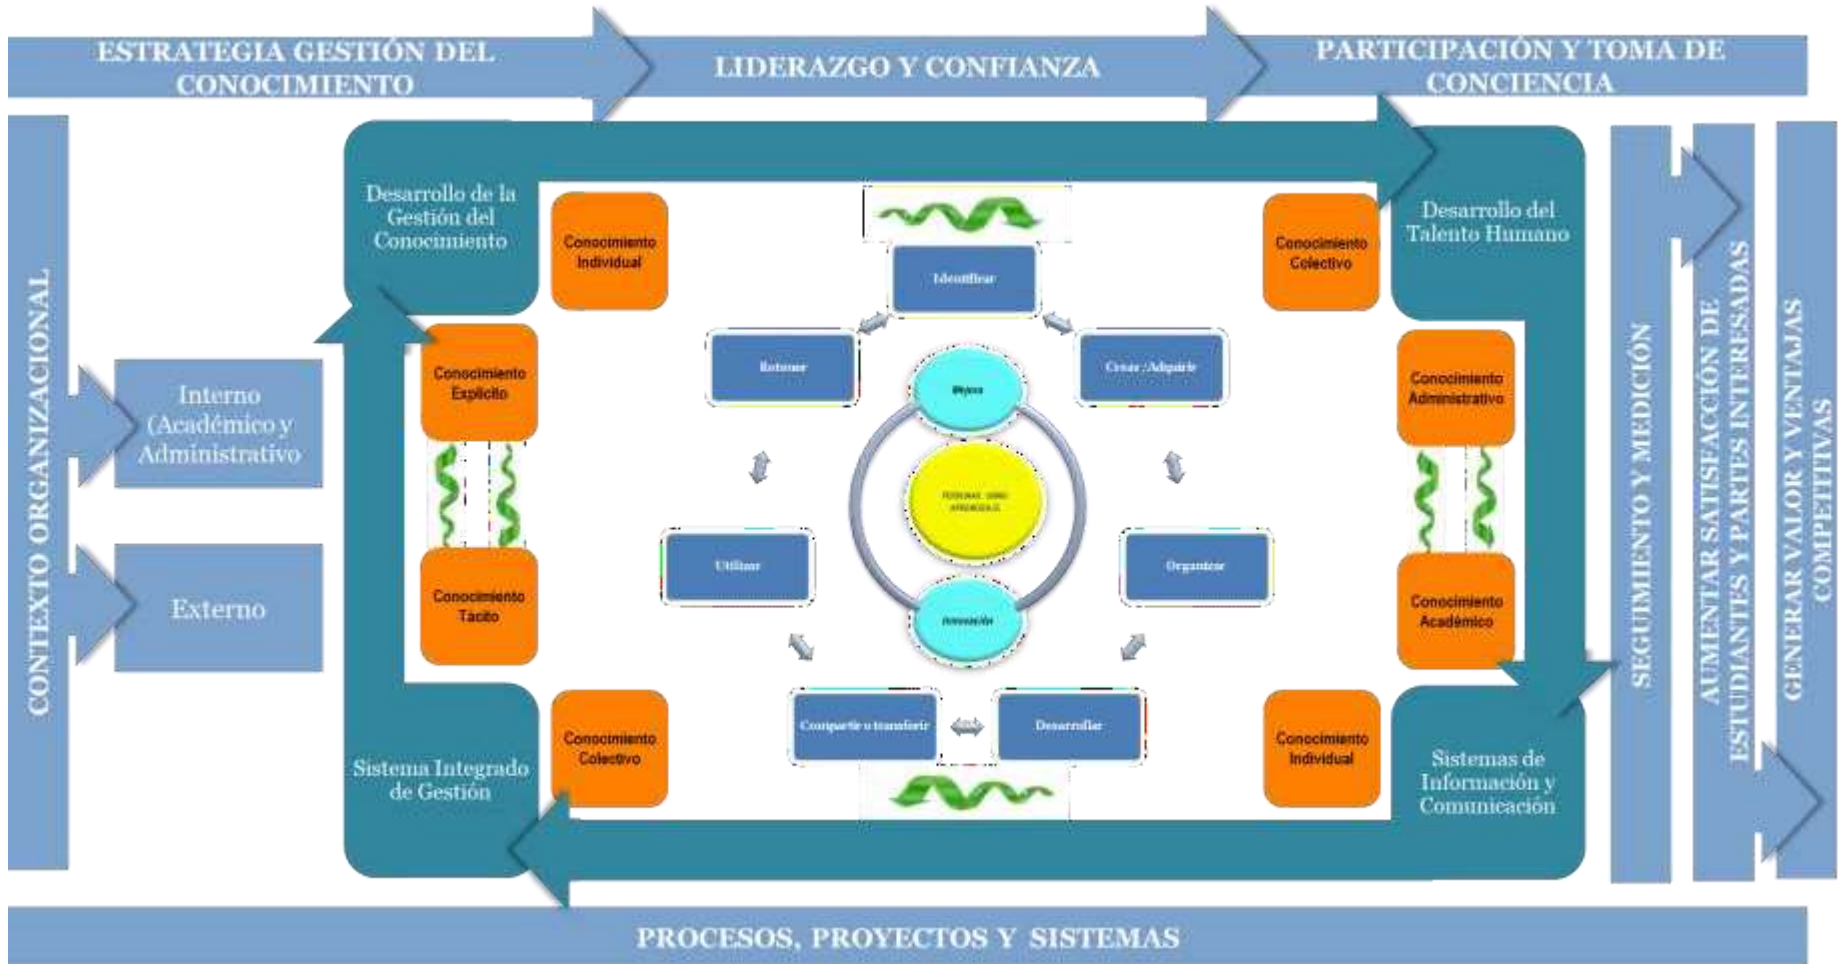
ESTRATEGIA GESTIÓN DEL CONOCIMIENTO

LIDERAZGO Y CONFIANZA

PARTICIPACIÓN Y TOMA DE CONCIENCIA

CONTEXTO ORGANIZACIONAL

Interno (Académico y Administrativo

Externo

Desarrollo de la Gestión del Conocimiento

Conocimiento Individual

Conocimiento Explícito

Conocimiento Tácito

Conocimiento Colectivo

Sistema Integrado de Gestión

Identificar

Retener

Crear /Adquirir

Mejora

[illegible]

Innovación

Utilizar

Organizar

Compartir o transferir

Desarrollar

Conocimiento Colectivo

Desarrollo del Talento Humano

Conocimiento Administrativo

Conocimiento Académico

Conocimiento Individual

Sistemas de Información y Comunicación

SEGUIMIENTO Y MEDICIÓN

AUMENTAR SATISFACCIÓN DE ESTUDIANTES Y PARTES INTERESADAS

GENERAR VALOR Y VENTAJAS COMPETITIVAS

PROCESOS, PROYECTOS Y SISTEMAS